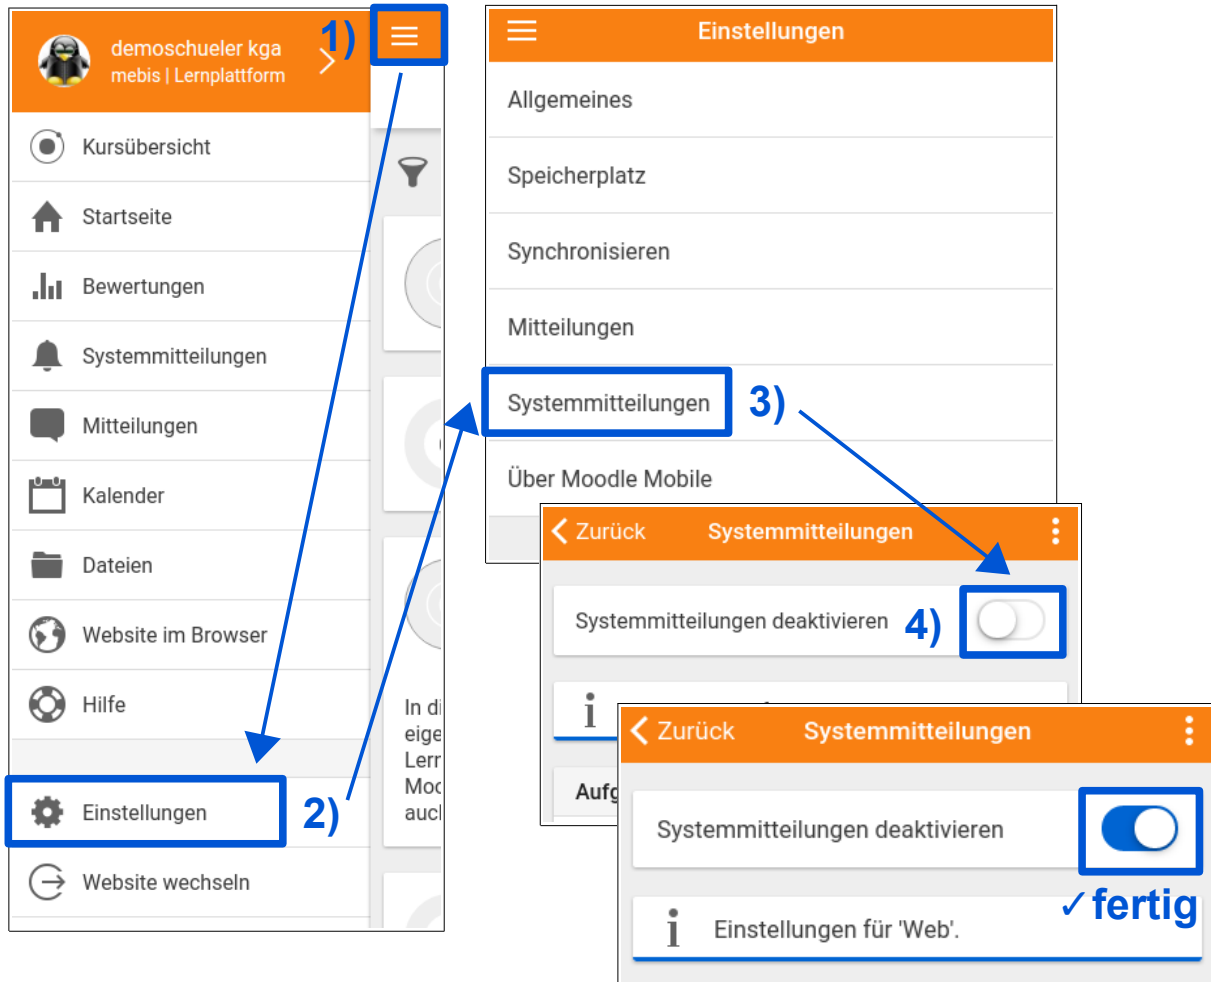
demoschueler kga
mebis | Lernplattform

1)

Kursübersicht
Startseite
Bewertungen
Systemmitteilungen
Mitteilungen
Kalender
Dateien
Website im Browser
Hilfe
Einstellungen
2)
Website wechseln

In di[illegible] eige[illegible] Lern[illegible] Moo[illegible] auc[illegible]

Einstellungen
Allgemeines
Speicherplatz
Synchronisieren
Mitteilungen
Systemmitteilungen
3)
Über Moodle Mobile

Zurück Systemmitteilungen
Systemmitteilungen deaktivieren 4)
Aufg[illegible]

Zurück Systemmitteilungen
Systemmitteilungen deaktivieren
✓fertig
Einstellungen für 'Web'.